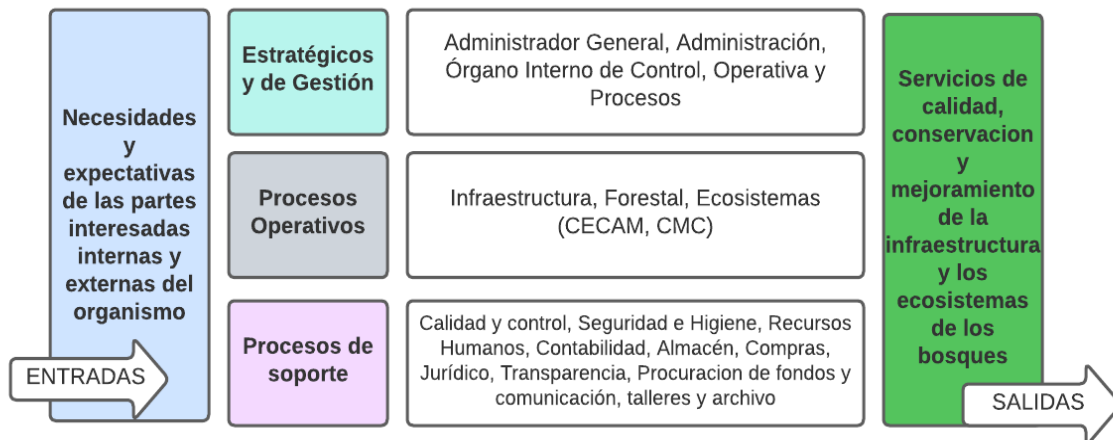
Necesidades y expectativas de las partes interesadas internas y externas del organismo

ENTRADAS

Estratégicos y de Gestión

Administrador General, Administración, Órgano Interno de Control, Operativa y Procesos

Procesos Operativos

Infraestructura, Forestal, Ecosistemas (CECAM, CMC)

Procesos de soporte

Calidad y control, Seguridad e Higiene, Recursos Humanos, Contabilidad, Almacén, Compras, Jurídico, Transparencia, Procuracion de fondos y comunicación, talleres y archivo

Servicios de calidad, conservacion y mejoramiento de la infraestructura y los ecosistemas de los bosques

SALIDAS